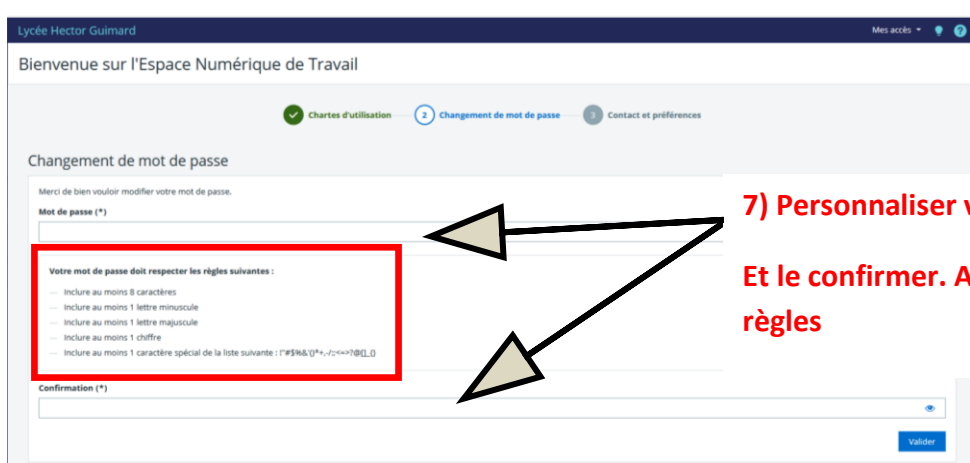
Lycée Hector Guimard

Mes accès

Bienvenue sur l'Espace Numérique de Travail

Chartes d'utilisation

2 Changement de mot de passe

3 Contact et préférences

Changement de mot de passe

Merci de bien vouloir modifier votre mot de passe.

Mot de passe (*)

Votre mot de passe doit respecter les règles suivantes :

— Inclure au moins 8 caractères

— Inclure au moins 1 lettre minuscule

— Inclure au moins 1 lettre majuscule

— Inclure au moins 1 chiffre

— Inclure au moins 1 caractère spécial de la liste suivante : !"#$%&'()*+,-./:;<=>?@[]_{}

Confirmation (*)

Valider

7) Personnaliser v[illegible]

Et le confirmer. A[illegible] règles